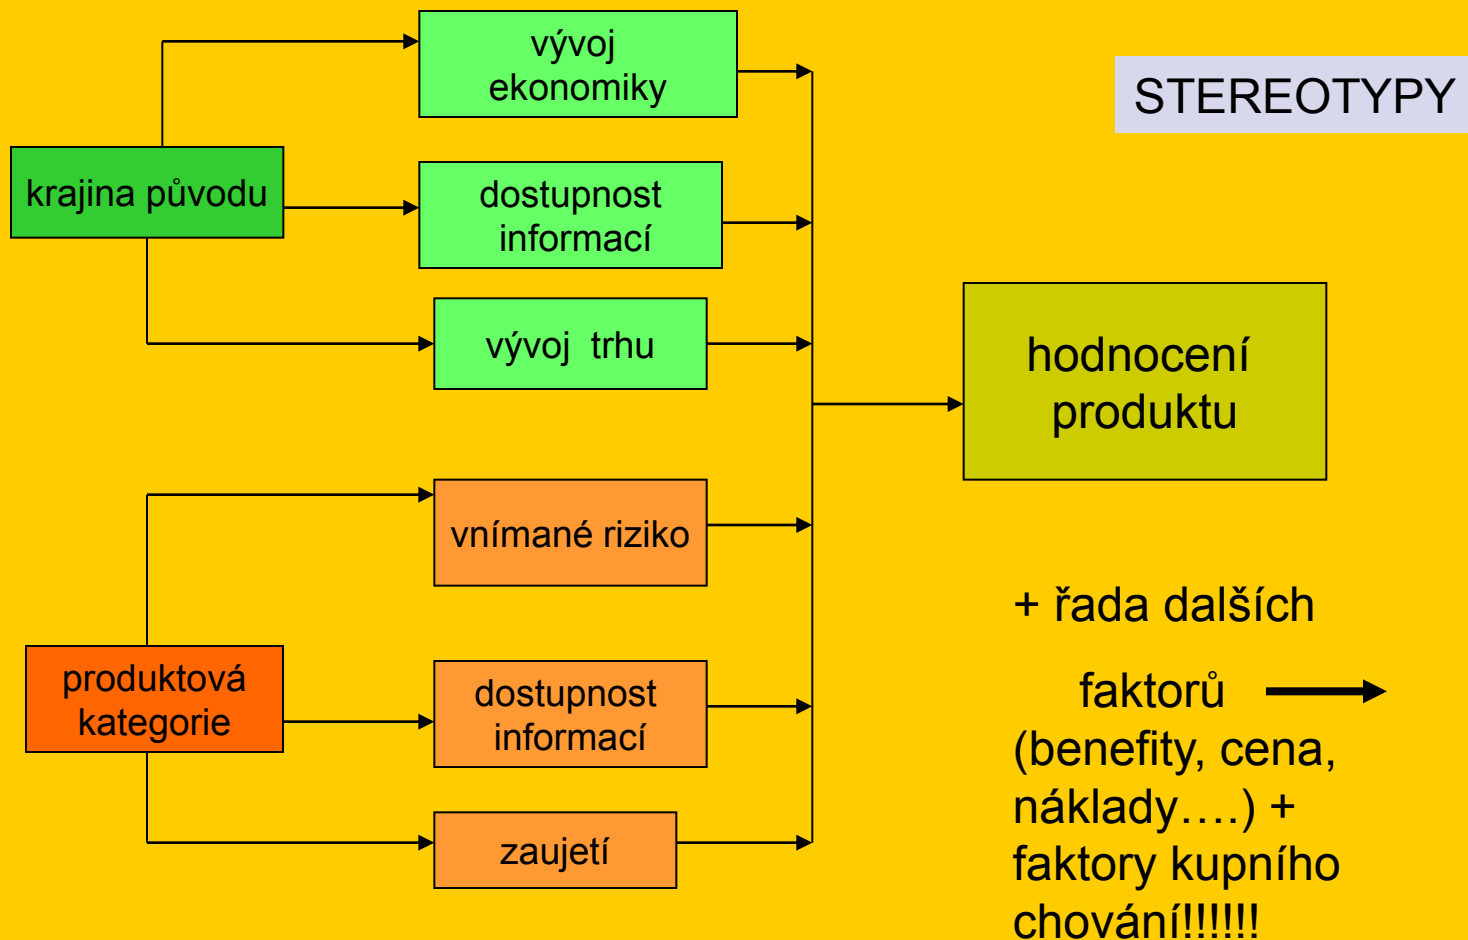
STEREOTYPY

krajina původu

vývoj ekonomiky

dostupnost informací

vývoj trhu

hodnocení produktu

produktová kategorie

vnímané riziko

dostupnost informací

zaujetí

+ řada dalších faktorů (benefity, cena, náklady….) + faktory kupního chování!!!!!!